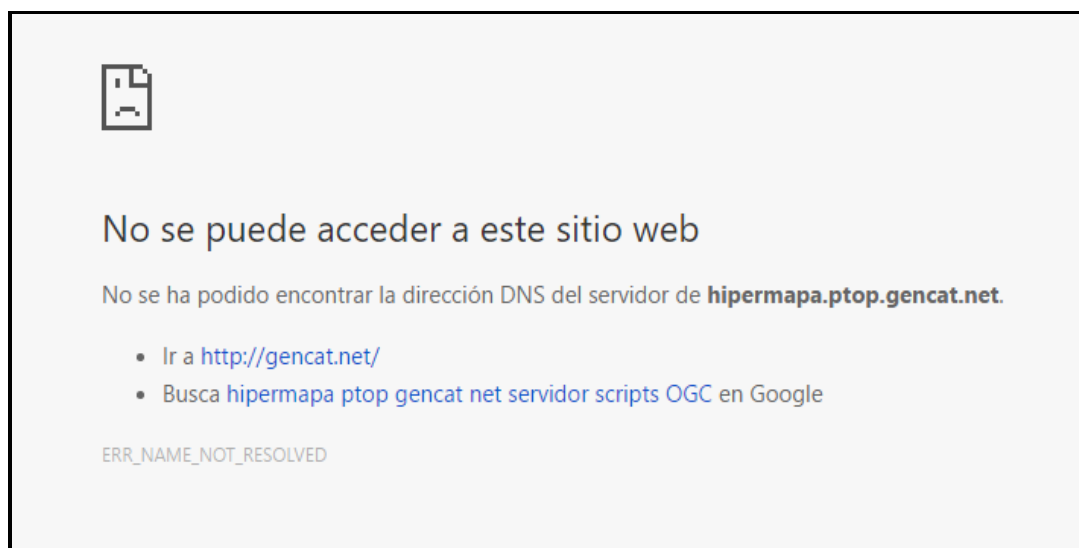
No se puede acceder a este sitio web

No se ha podido encontrar la dirección DNS del servidor de **hipermapa.ptop.gencat.net**.

- Ir a http://gencat.net/
- Busca hipermapa ptop gencat net servidor scripts OGC en Google

ERR_NAME_NOT_RESOLVED